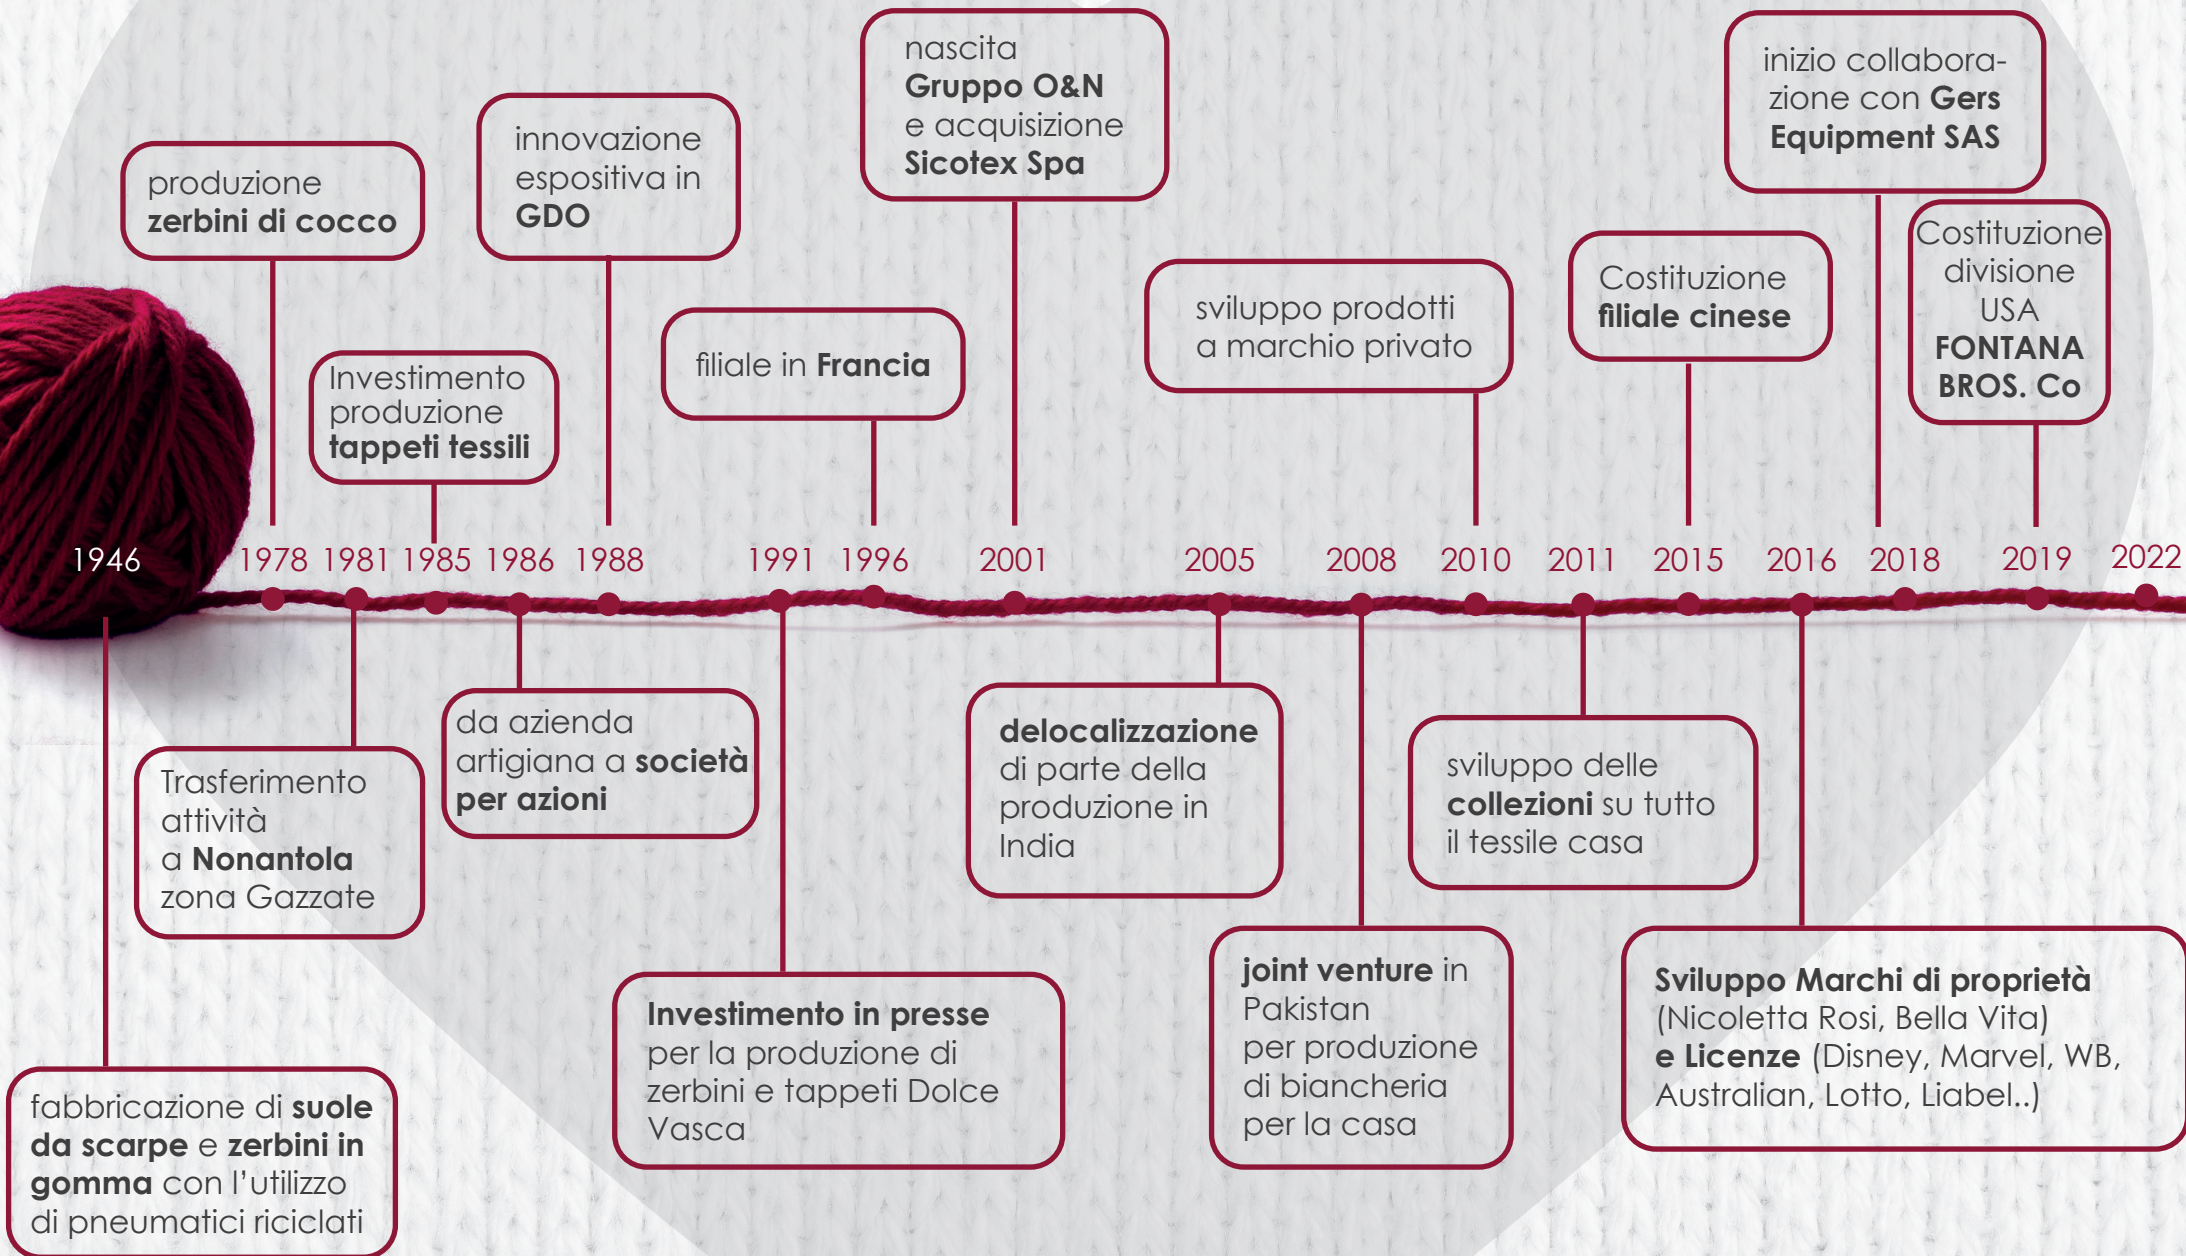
nascita **Gruppo O&N** e acquisizione **Sicotex Spa**

inizio collaborazione con **Gers Equipment SAS**

produzione **zerbini di cocco**

innovazione espositiva in **GDO**

Costituzione divisione USA **FONTANA BROS. Co**

sviluppo prodotti a marchio privato

Costituzione **filiale cinese**

filiale in **Francia**

Investimento produzione **tappeti tessili**

1946 1978 1981 1985 1986 1988 1991 1996 2001 2005 2008 2010 2011 2015 2016 2018 2019 2022

da azienda artigiana a **società per azioni**

**delocalizzazione** di parte della produzione in India

sviluppo delle **collezioni** su tutto il tessile casa

Trasferimento attività a **Nonantola** zona Gazzate

**Investimento in presse** per la produzione di zerbini e tappeti Dolce Vasca

**joint venture** in Pakistan per produzione di biancheria per la casa

**Sviluppo Marchi di proprietà** (Nicoletta Rosi, Bella Vita) **e Licenze** (Disney, Marvel, WB, Australian, Lotto, Liabel..)

fabbricazione di **suole da scarpe** e **zerbini in gomma** con l'utilizzo di pneumatici riciclati